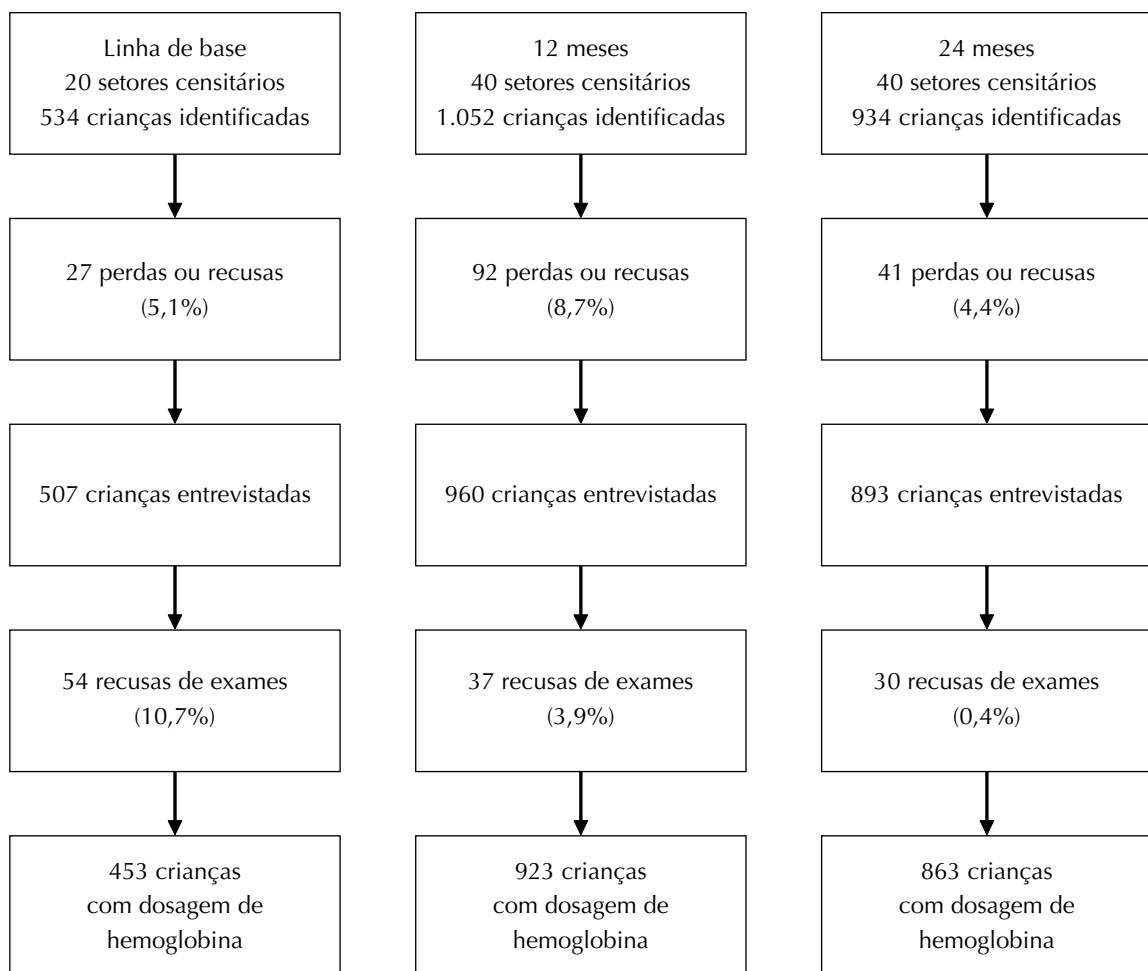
Linha de base
20 setores censitários
534 crianças identificadas

27 perdas ou recusas
(5,1%)

507 crianças entrevistadas

54 recusas de exames
(10,7%)

453 crianças
com dosagem de
hemoglobina

12 meses
40 setores censitários
1.052 crianças identificadas

92 perdas ou recusas
(8,7%)

960 crianças entrevistadas

37 recusas de exames
(3,9%)

923 crianças
com dosagem de
hemoglobina

24 meses
40 setores censitários
934 crianças identificadas

41 perdas ou recusas
(4,4%)

893 crianças entrevistadas

30 recusas de exames
(0,4%)

863 crianças
com dosagem de
hemoglobina